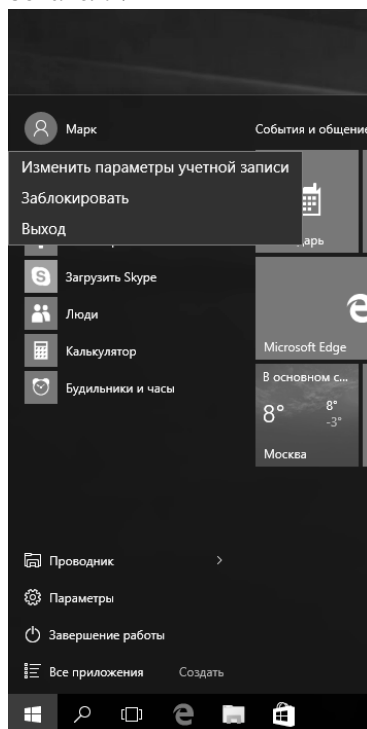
Марк

События и общение

Изменить параметры учетной записи

Заблокировать

Выход

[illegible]дарь

Загрузить Skype

Люди

Калькулятор

Будильники и часы

Microsoft Edge

В основном с...

8°

8°

-3°

Москва

Проводник

Параметры

Завершение работы

Все приложения

Создать